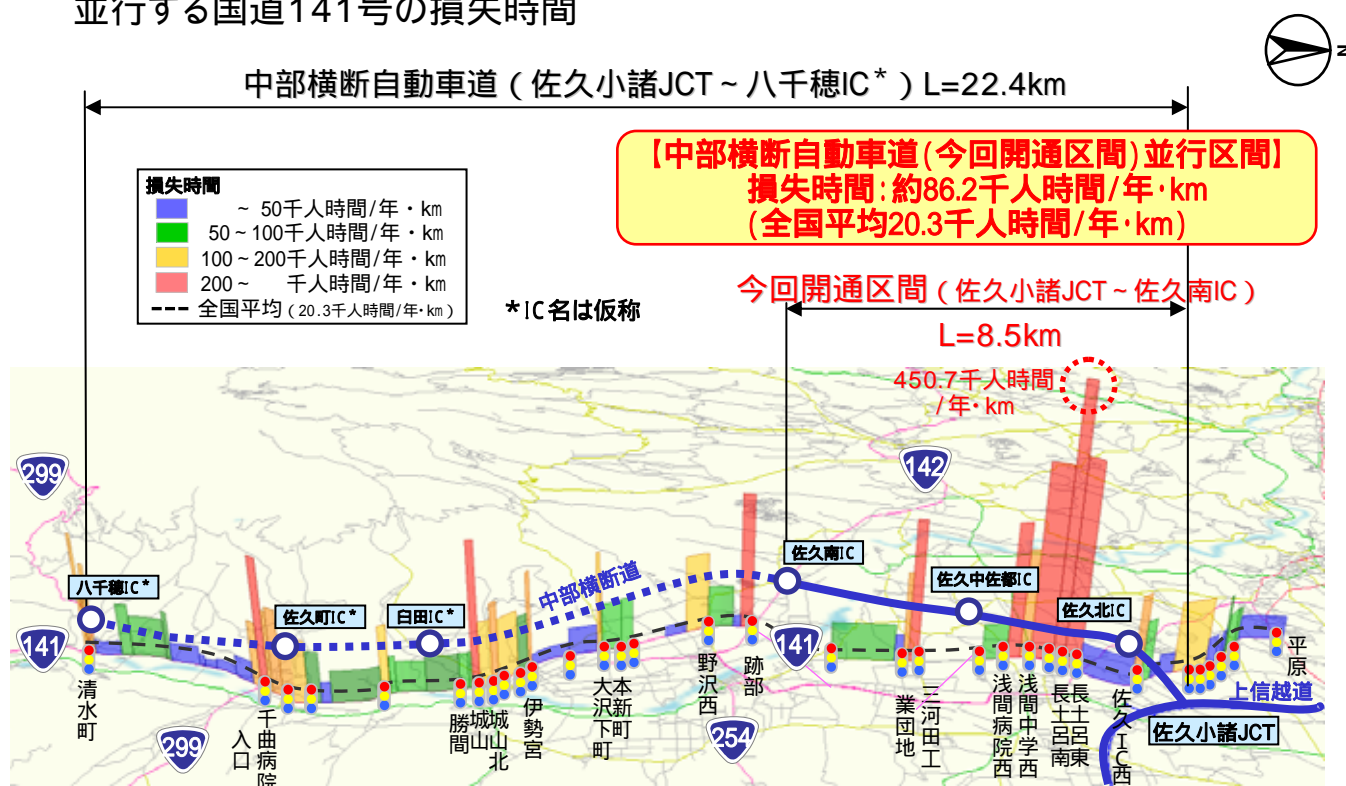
並行する国道141号の損失時間

中部横断自動車道（佐久小諸JCT～八千穂IC*）L=22.4km

【中部横断自動車道(今回開通区間)並行区間】
損失時間：約86.2千人時間/年・km
(全国平均20.3千人時間/年・km)

損失時間
～ 50千人時間/年・km
50～100千人時間/年・km
100～200千人時間/年・km
200～ 千人時間/年・km
全国平均（20.3千人時間/年・km）

*IC名は仮称

今回開通区間（佐久小諸JCT～佐久南IC）
L=8.5km

450.7千人時間/年・km

299
142
141
299
254
141

八千穂IC*
佐久町IC*
臼田IC*
中部横断道
佐久南IC
佐久中佐都IC
佐久北IC
上信越道
佐久小諸JCT

清水町
千曲病院入口
勝間
城山
城山北
伊勢宮
大沢
本新町
下町
野沢西
跡部
業団地
三河田工
浅間病院西
浅間中学西
長土呂南
長土呂東
佐久IC西
平原